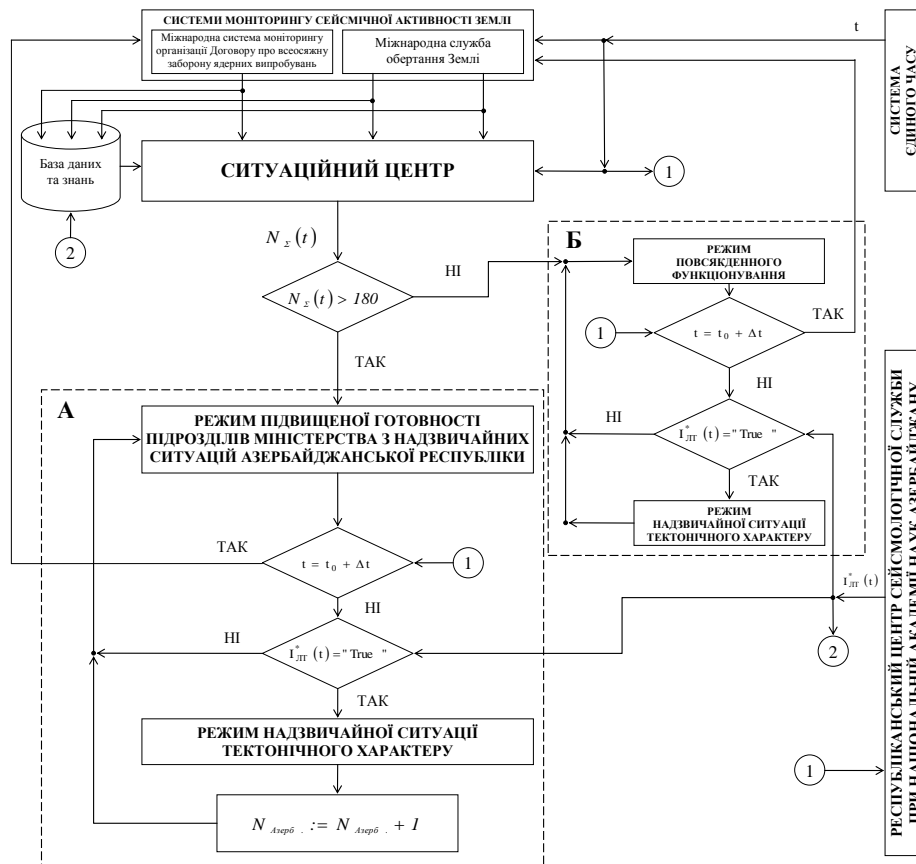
СИСТЕМИ МОНІТОРИНГУ СЕЙСМІЧНОЇ АКТИВНОСТІ ЗЕМЛІ

Міжнародна система моніторингу організації Договору про всеосяжну заборону ядерних випробувань

Міжнародна служба обертання Землі

t

СИСТЕМА ЄДИНОГО ЧАСУ

База даних та знань

СИТУАЦІЙНИЙ ЦЕНТР

1

2

$N_{\Sigma}(t)$

$N_{\Sigma}(t) > 180$

НІ

ТАК

Б

РЕЖИМ ПОВСЯКДЕННОГО ФУНКЦІОНУВАННЯ

1

$t = t_0 + \Delta t$

ТАК

НІ

НІ

$I^{*}_{ЛТ}(t) = "True"$

ТАК

РЕЖИМ НАДЗВИЧАЙНОЇ СИТУАЦІЇ ТЕКТОНІЧНОГО ХАРАКТЕРУ

А

РЕЖИМ ПІДВИЩЕНОЇ ГОТОВНОСТІ ПІДРОЗДІЛІВ МІНІСТЕРСТВА З НАДЗВИЧАЙНИХ СИТУАЦІЙ АЗЕРБАЙДЖАНСЬКОЇ РЕСПУБЛІКИ

ТАК

$t = t_0 + \Delta t$

1

НІ

НІ

$I^{*}_{ЛТ}(t) = "True"$

$I^{*}_{ЛТ}(t)$

2

ТАК

РЕЖИМ НАДЗВИЧАЙНОЇ СИТУАЦІЇ ТЕКТОНІЧНОГО ХАРАКТЕРУ

$N_{Азерб.} := N_{Азерб.} + 1$

1

РЕСПУБЛІКАНСЬКИЙ ЦЕНТР СЕЙСМОЛОГІЧНОЇ СЛУЖБИ ПРИ НАЦІОНАЛЬНІЙ АКАДЕМІЇ НАУК АЗЕРБАЙДЖАНУ